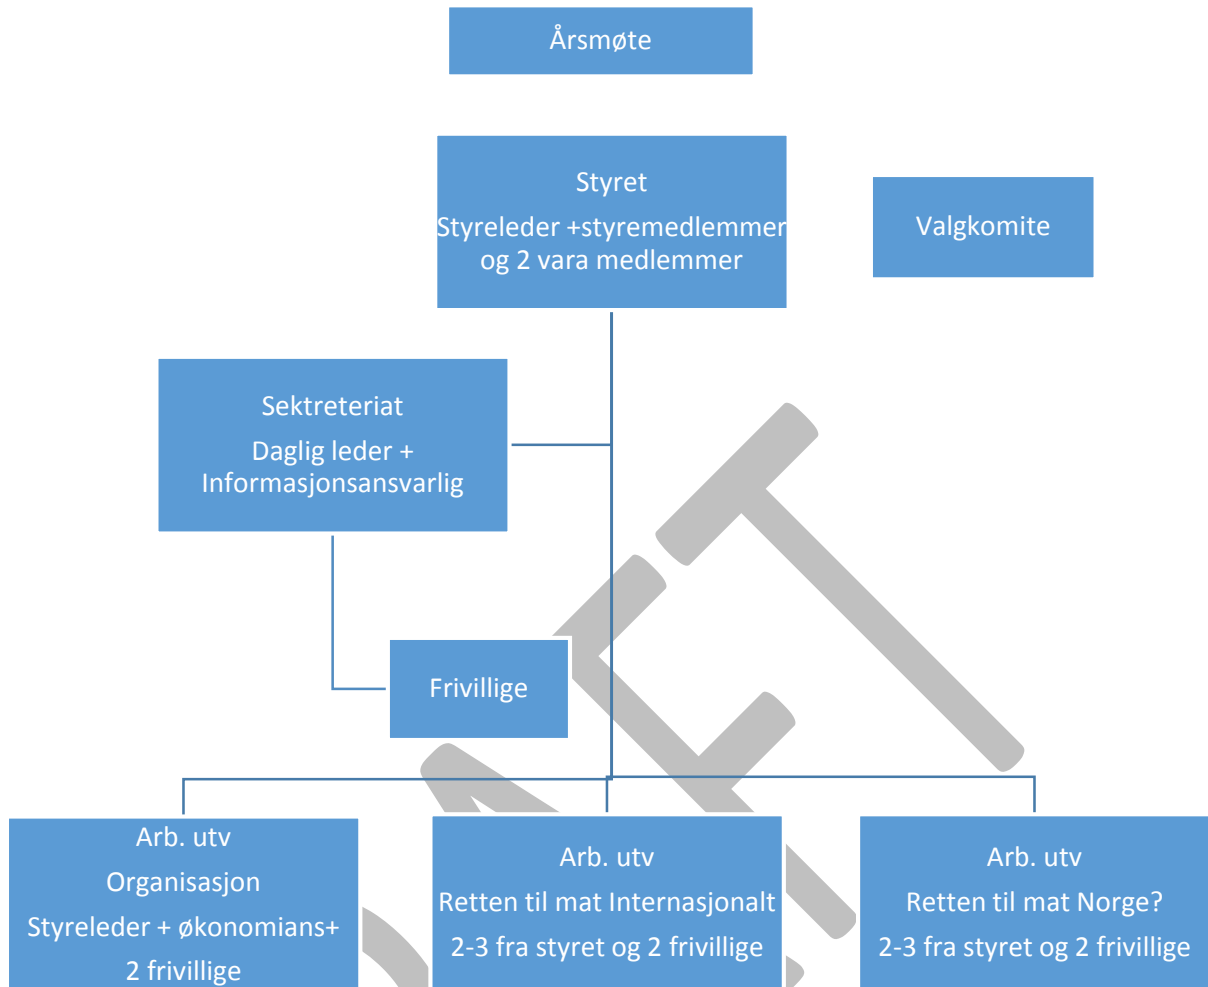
Årsmøte

Styret
Styreleder +styremedlemmer og 2 vara medlemmer

Valgkomite

Sektreteriat
Daglig leder + Informasjonsansvarlig

Frivillige

Arb. utv
Organisasjon
Styreleder + økonomians+ 2 frivillige

Arb. utv
Retten til mat Internasjonalt
2-3 fra styret og 2 frivillige

Arb. utv
Retten til mat Norge?
2-3 fra styret og 2 frivillige